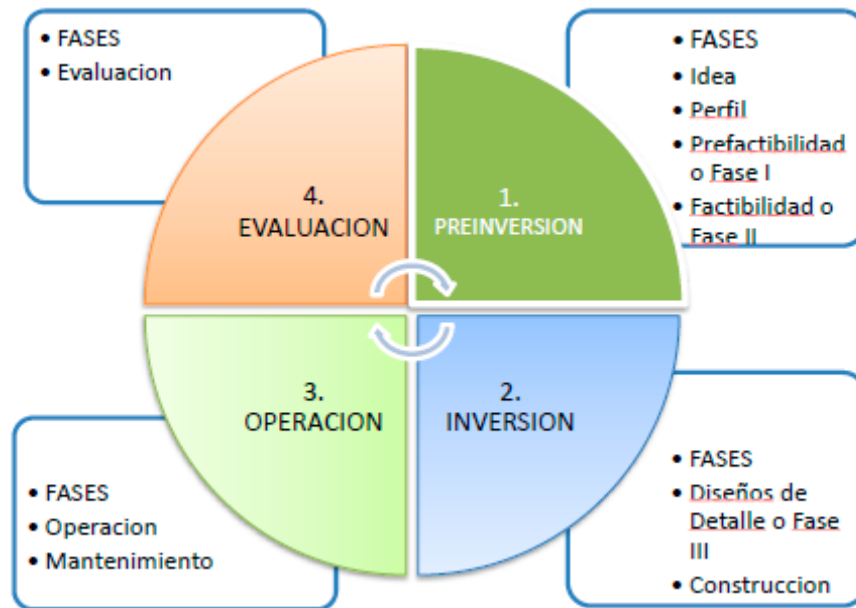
• FASES
• Evaluacion

• FASES
• Idea
• Perfil
• Prefactibilidad o Fase I
• Factibilidad o Fase II

4. EVALUACION

1. PREINVERSION

3. OPERACION

2. INVERSION

• FASES
• Operacion
• Mantenimiento

• FASES
• Diseños de Detalle o Fase III
• Construccion